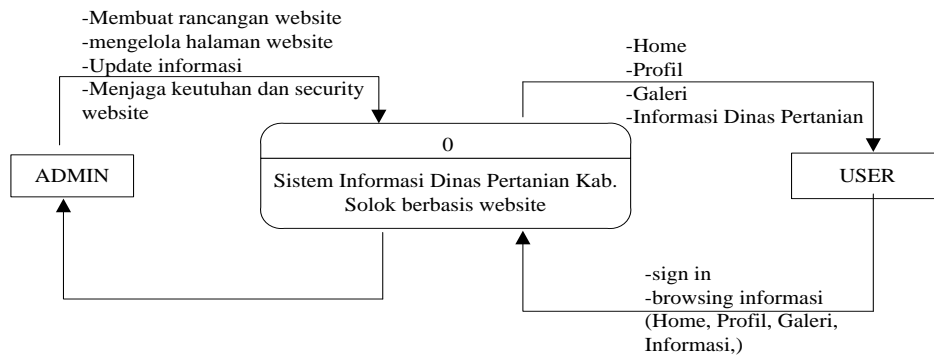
-Membuat rancangan website
-mengelola halaman website
-Update informasi
-Menjaga keutuhan dan security website

-Home
-Profil
-Galeri
-Informasi Dinas Pertanian

ADMIN

0

Sistem Informasi Dinas Pertanian Kab. Solok berbasis website

USER

-sign in
-browsing informasi
(Home, Profil, Galeri, Informasi,)